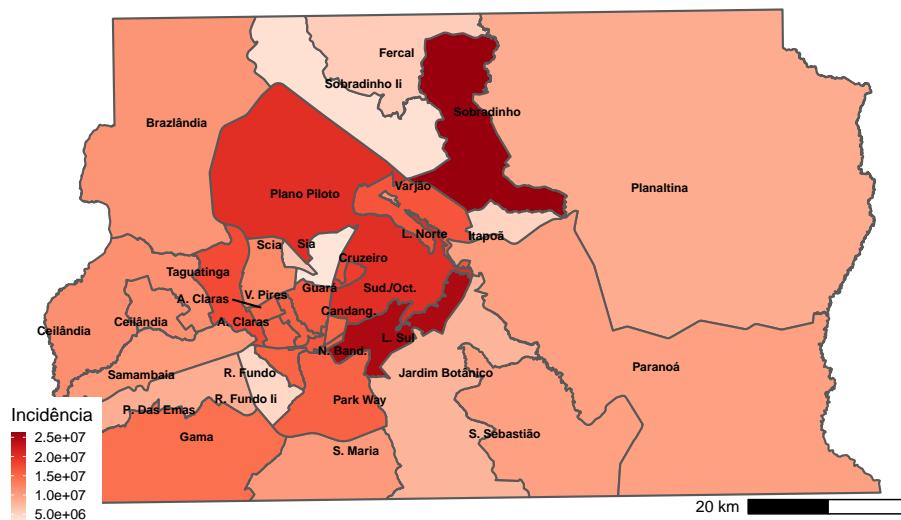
Fercal
Sobradinho Ii
Sobradinho
Brazlândia
Plano Piloto
Varjão
Planaltina
L. Norte
Itapoã
Scia
Sia
Cruzeiro
Taguatinga
Sud./Oct.
Guara
A. Claras
V. Pires
Candang.
Ceilândia
Ceilândia
A. Claras
L. Sul
N. Band.
Samambaia
R. Fundo
Jardim Botânico
Paranoá
P. Das Emas
R. Fundo Ii
Park Way
Incidência
2.5e+07
2.0e+07
1.5e+07
1.0e+07
5.0e+06
Gama
S. Sebastião
S. Maria
20 km